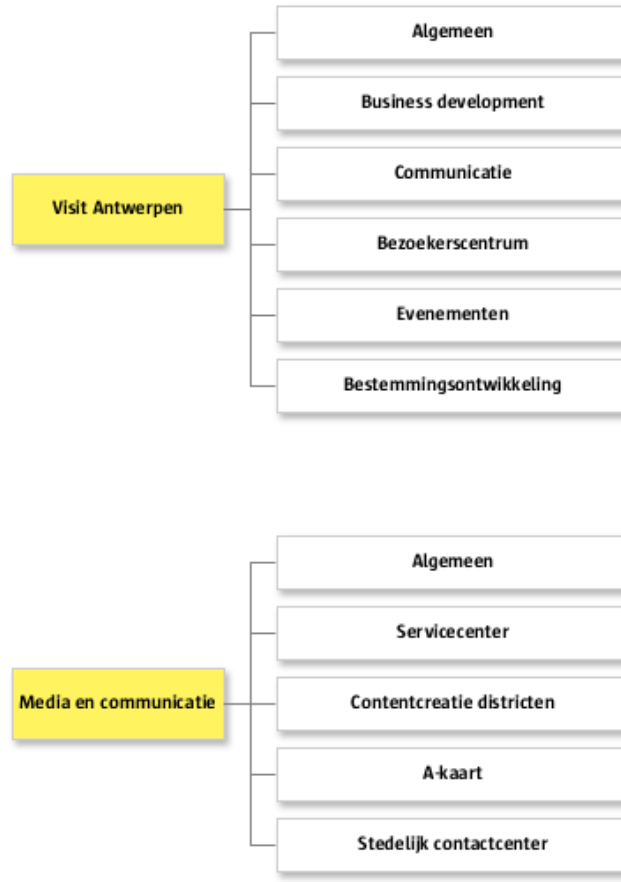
Visit Antwerpen

Algemeen

Business development

Communicatie

Bezoekerscentrum

Evenementen

Bestemmingsontwikkeling

Media en communicatie

Algemeen

Servicecenter

Contentcreatie districten

A-kaart

Stedelijk contactcenter